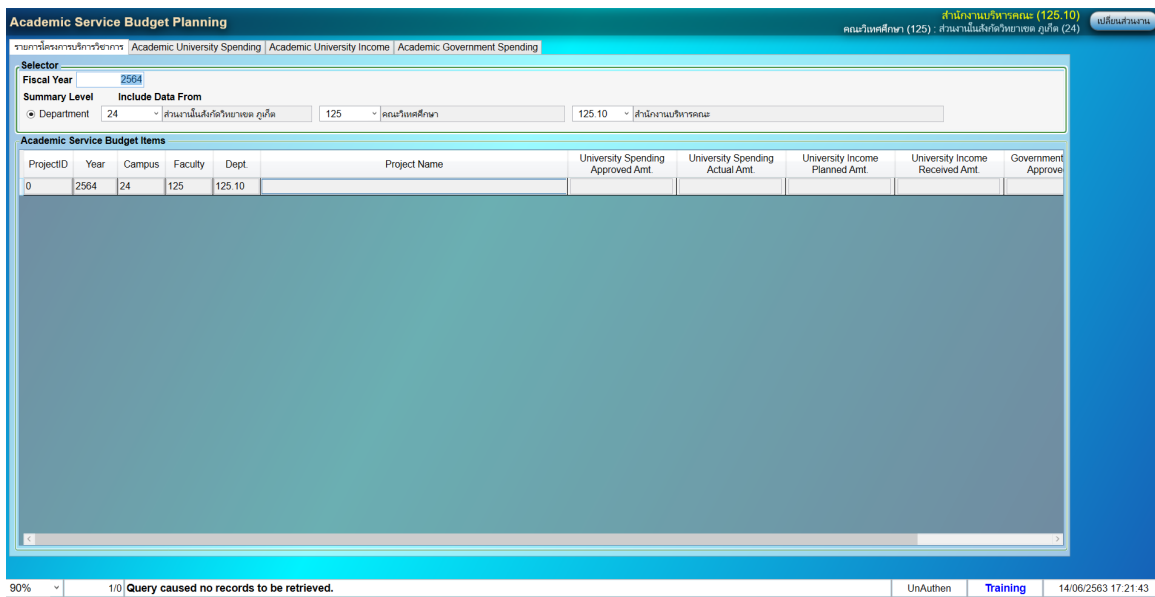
Academic Service Budget Planning

สำนักงานบริหารคณะ (125.10)
คณะวิเทศศึกษา (125) : ส่วนงานในสังกัดวิทยาเขต ภูเก็ต (24)

เปลี่ยนส่วนงาน

รายการโครงการบริการวิชาการ | Academic University Spending | Academic University Income | Academic Government Spending

Selector

Fiscal Year 2564

Summary Level Include Data From

Department 24 ส่วนงานในสังกัดวิทยาเขต ภูเก็ต 125 คณะวิเทศศึกษา 125.10 สำนักงานบริหารคณะ

Academic Service Budget Items

| ProjectID | Year | Campus | Faculty | Dept. | Project Name | University Spending Approved Amt. | University Spending Actual Amt. | University Income Planned Amt. | University Income Received Amt. | Government Approve |
|---|---|---|---|---|---|---|---|---|---|---|
| 0 | 2564 | 24 | 125 | 125.10 | | | | | | |

90% 1/0 Query caused no records to be retrieved. UnAuthen Training 14/06/2563 17:21:43